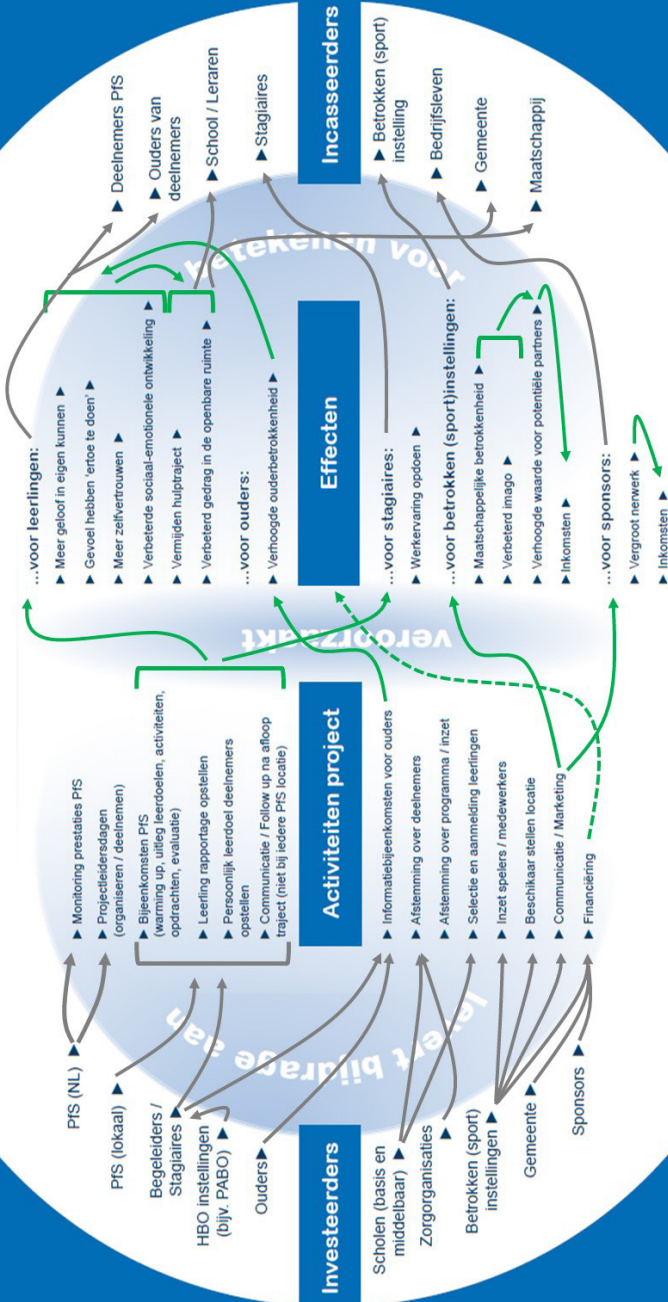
Investeerders

PfS (NL)
PfS (lokaal)
Begeleiders / Stagiaires
HBO instellingen (bijv. PABO)
Ouders
Scholen (basis en middelbaar)
Zorgorganisaties
Betrokken (sport) instellingen
Gemeente
Sponsors

levert bijdrage aan

Activiteiten project

Monitoring prestaties PfS
Projectleidersdagen (organiseren / deelnemen)
Bijeenkomsten PfS (warming up, uitleg leerdoelen, activiteiten, opdrachten, evaluatie)
Leerling rapportage opstellen
Persoonlijk leerdoel deelnemers opstellen
Communicatie / Follow up na afloop traject (niet bij iedere PfS locatie)
Informatiebijeenkomsten voor ouders
Afstemming over deelnemers
Afstemming over programma / inzet
Selectie en aanmelding leerlingen
Inzet spelers / medewerkers
Beschikbaar stellen locatie
Communicatie / Marketing
Financiering

veroorzaakt

Effecten

...voor leerlingen:
Meer geloof in eigen kunnen
Gevoel hebben 'ertoe te doen'
Meer zelfvertrouwen
Verbeterde sociaal-emotionele ontwikkeling
Vermijden hulptraject
Verbeterd gedrag in de openbare ruimte
...voor ouders:
Verhoogde ouderbetrokkenheid
...voor stagiaires:
Werkervaring opdoen
...voor betrokken (sport)instellingen:
Maatschappelijke betrokkenheid
Verbeterd imago
Verhoogde waarde voor potentiële partners
Inkomsten
...voor sponsors:
Vergroot nerwerk
Inkomsten

betekenen voor

Incasseerders

Deelnemers PfS
Ouders van deelnemers
School / Leraren
Stagiaires
Betrokken (sport) instelling
Bedrijfsleven
Gemeente
Maatschappij